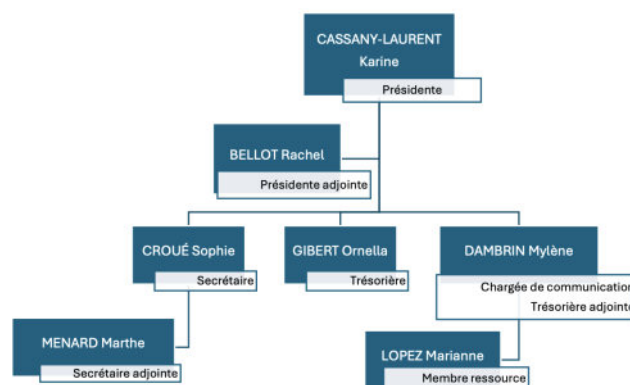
CASSANY-LAURENT
Karine
Présidente

BELLOT Rachel
Présidente adjointe

CROUÉ Sophie
Secrétaire

GIBERT Ornella
Trésorière

DAMBRIN Mylène
Chargée de communicatio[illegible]
Trésorière adjoint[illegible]

MENARD Marthe
Secrétaire adjointe

LOPEZ Marianne
Membre ressource